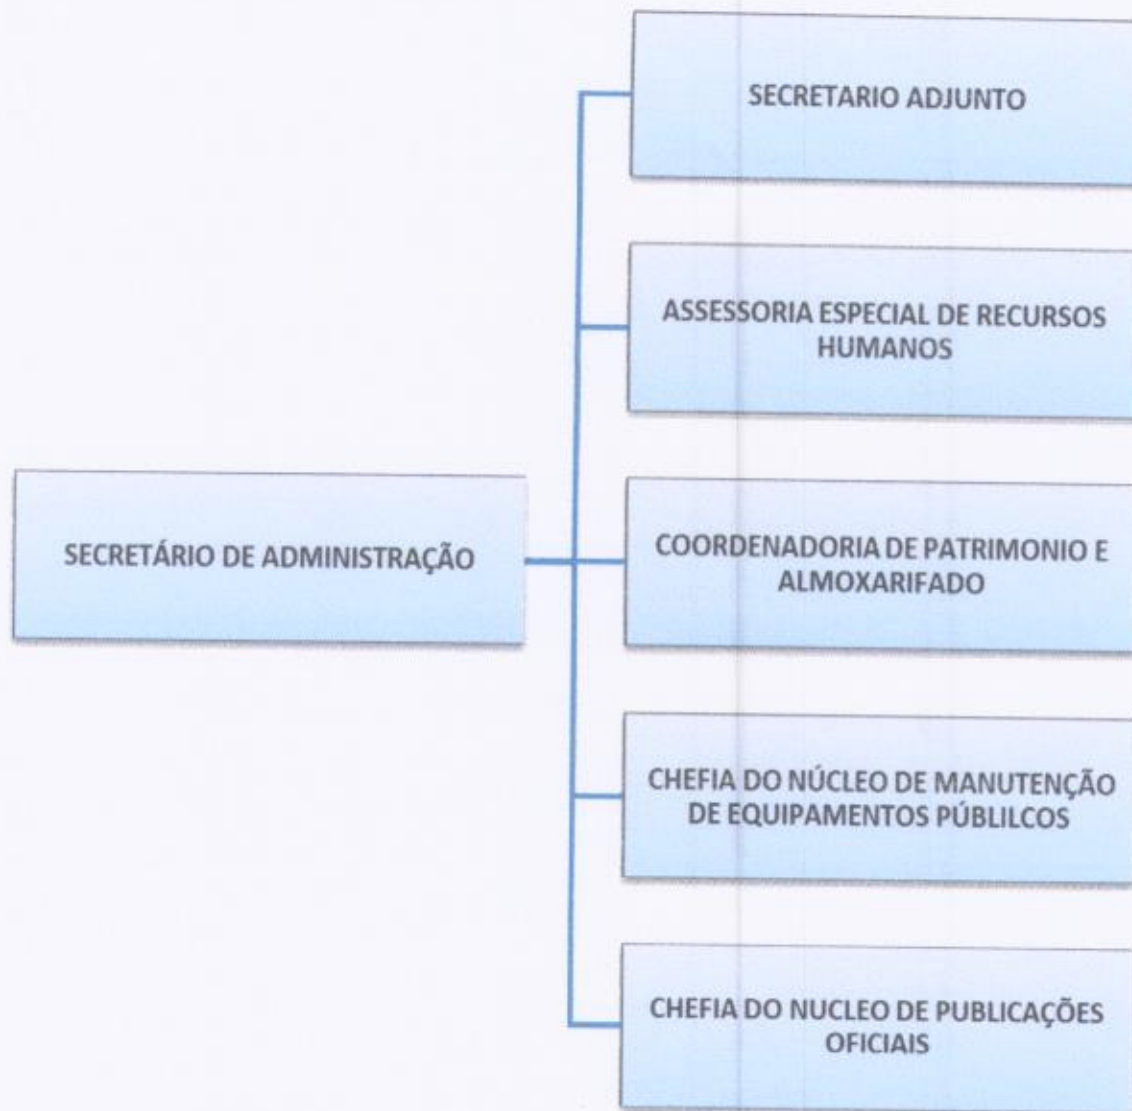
SECRETÁRIO DE ADMINISTRAÇÃO

SECRETARIO ADJUNTO

ASSESSORIA ESPECIAL DE RECURSOS HUMANOS

COORDENADORIA DE PATRIMONIO E ALMOXARIFADO

CHEFIA DO NÚCLEO DE MANUTENÇÃO DE EQUIPAMENTOS PÚBLILCOS

CHEFIA DO NUCLEO DE PUBLICAÇÕES OFICIAIS